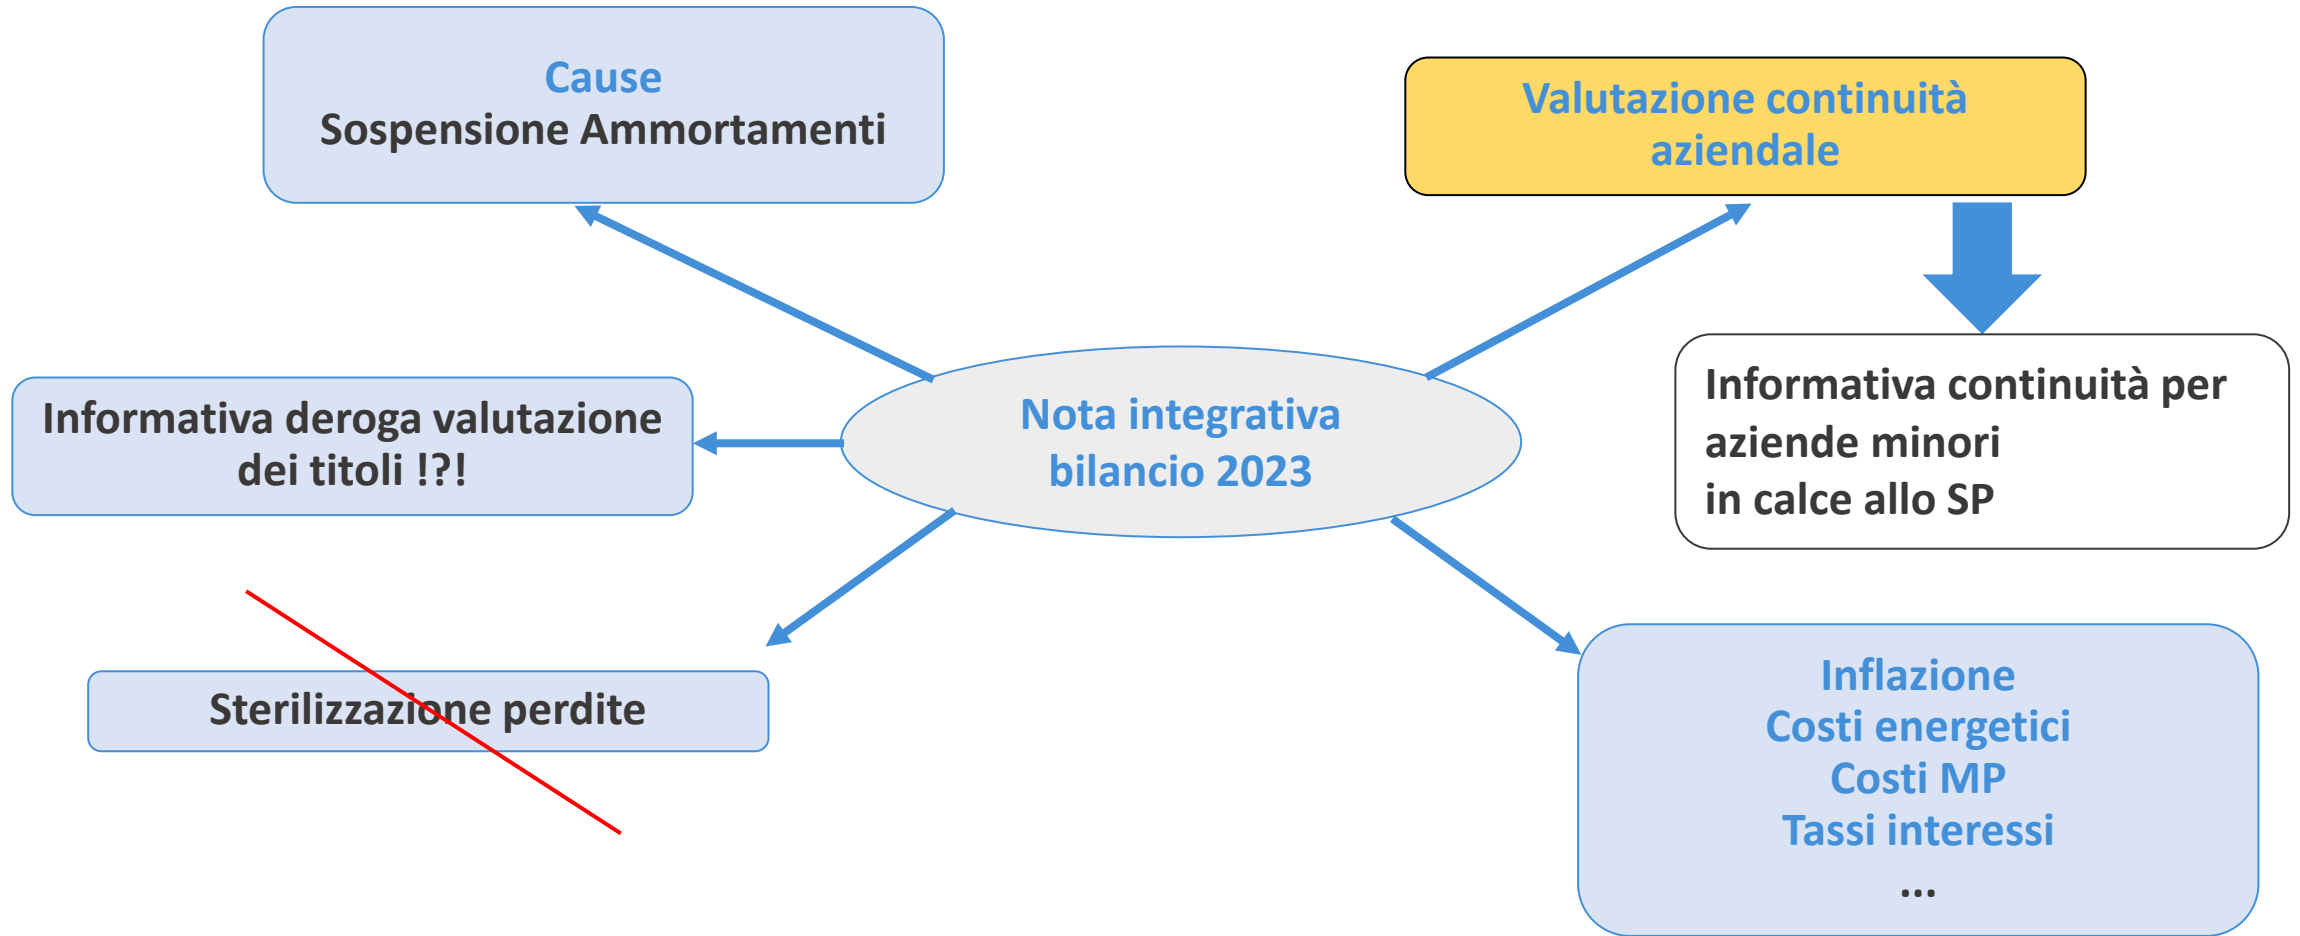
Cause
Sospensione Ammortamenti

Valutazione continuità aziendale

Informativa continuità per aziende minori
in calce allo SP

Nota integrativa bilancio 2023

Informativa deroga valutazione dei titoli !?!

Sterilizzazione perdite

Inflazione
Costi energetici
Costi MP
Tassi interessi
...